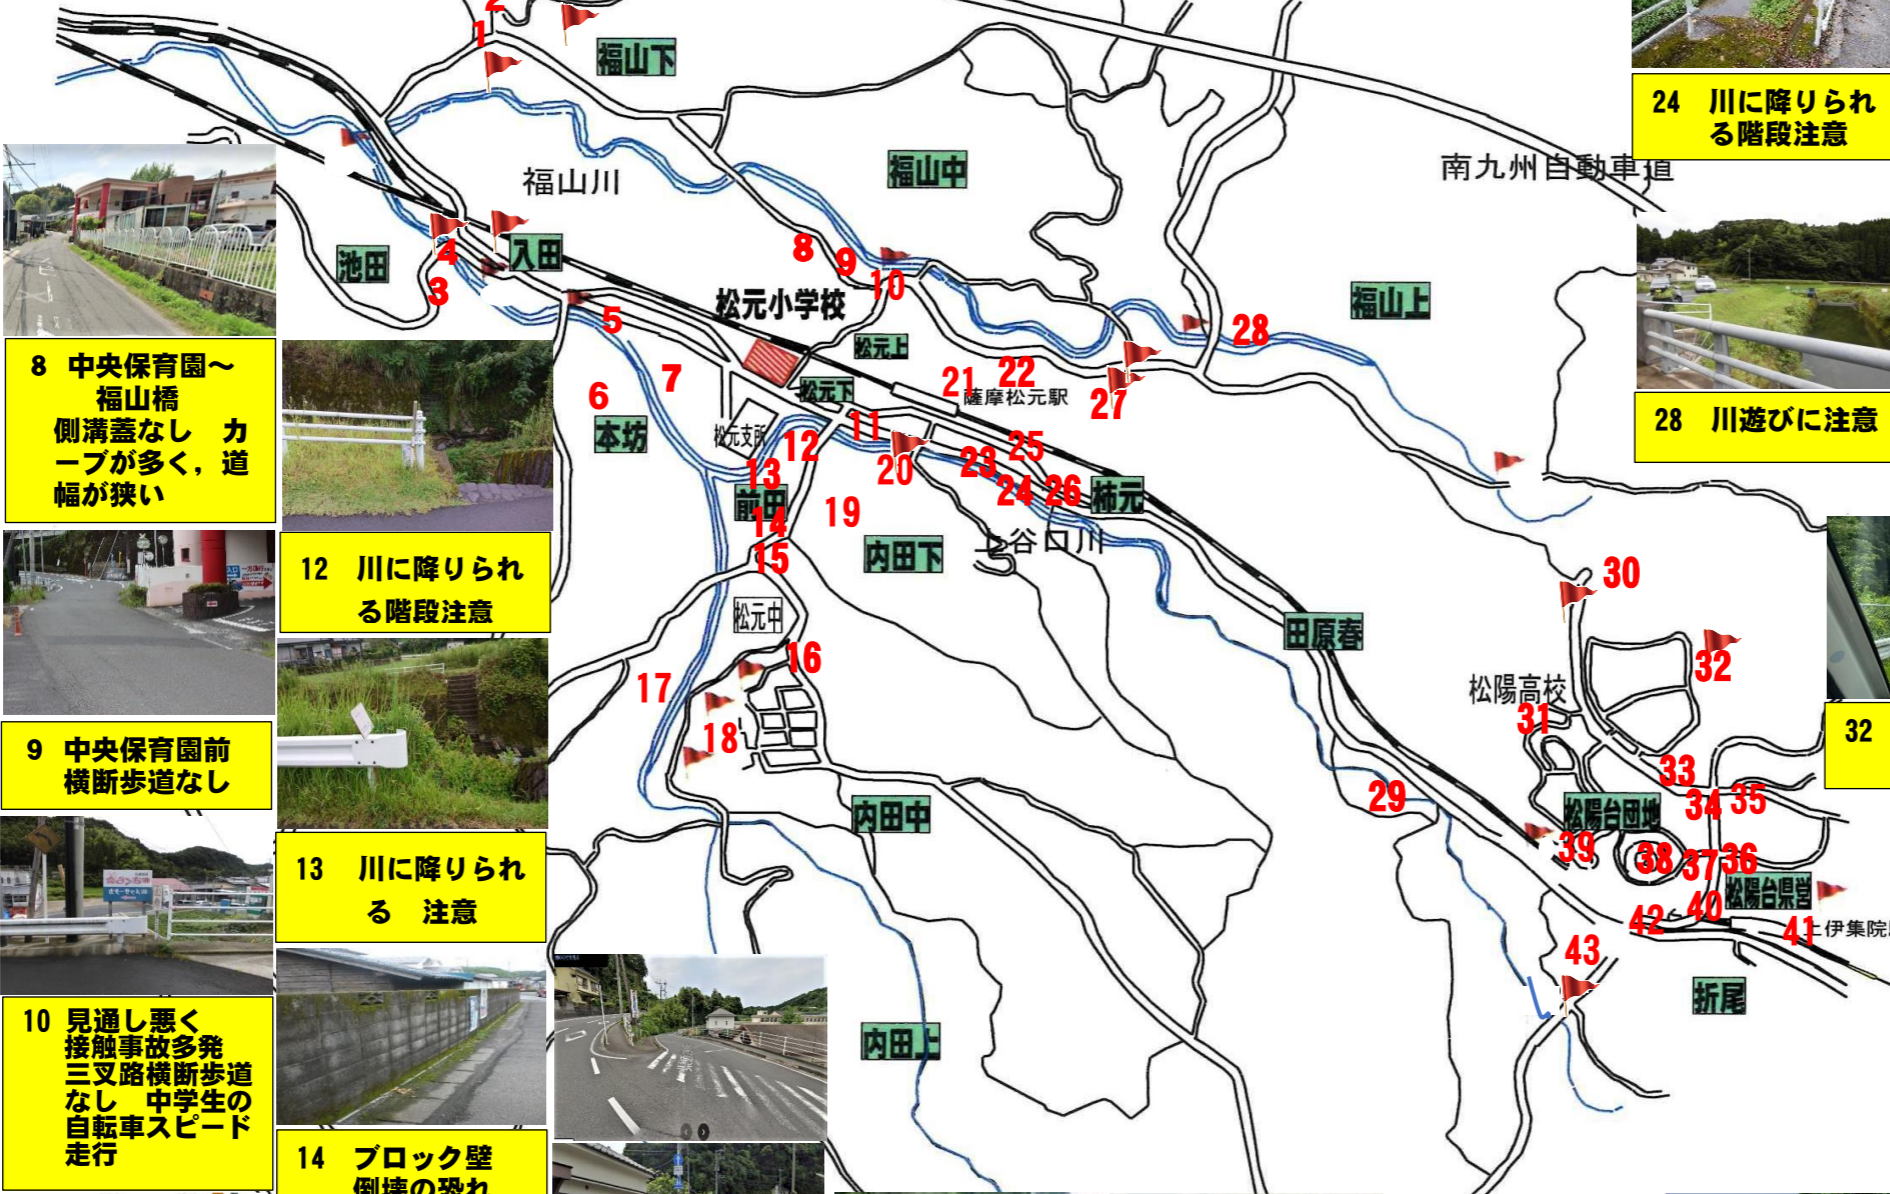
2
1
福山下
福山川
福山中
南九州自動車道
24　川に降りられる階段注意
池田
4
入田
3
8
9
10
松元小学校
福山上
28
5
松元上
8　中央保育園～福山橋
側溝蓋なし　カーブが多く，道幅が狭い
6
7
松元下
21
22
薩摩松元駅
27
28　川遊びに注意
本坊
松元支所
12
11
20
23
25
13
24
26
柿元
前田
14
19
内田下
上谷口川
12　川に降りられる階段注意
15
30
田原春
松元中
16
32
17
松陽高校
18
31
9　中央保育園前
横断歩道なし
32
33
29
内田中
34
35
松陽台団地
39
38
37
36
松陽台県営
13　川に降りられる　注意
40
42
41
上伊集院
43
10　見通し悪く
接触事故多発
三叉路横断歩道なし　中学生の自転車スピード走行
折尾
内田上
14　ブロック壁
倒壊の恐れ